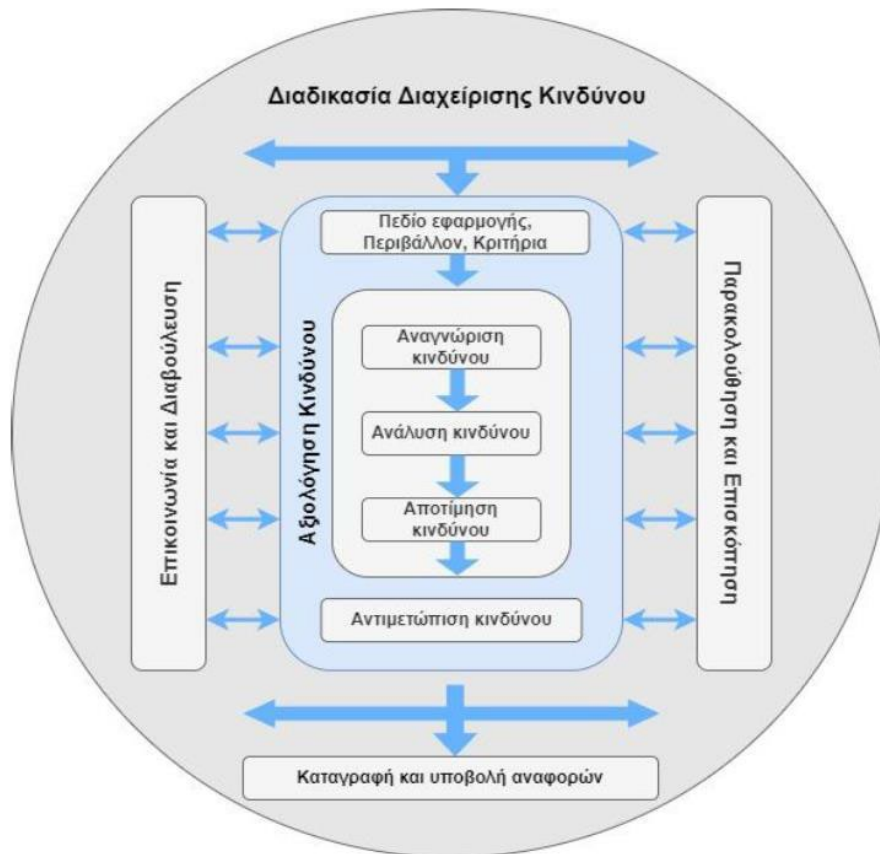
Διαδικασία Διαχείρισης Κινδύνου

Επικοινωνία και Διαβούλευση

Πεδίο εφαρμογής, Περιβάλλον, Κριτήρια

Αξιολόγηση Κινδύνου

Αναγνώριση κινδύνου

Ανάλυση κινδύνου

Αποτίμηση κινδύνου

Αντιμετώπιση κινδύνου

Παρακολούθηση και Επισκόπηση

Καταγραφή και υποβολή αναφορών